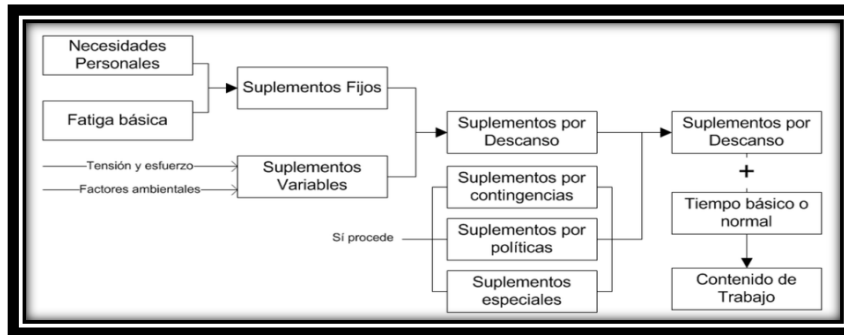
Necesidades Personales

Fatiga básica

Suplementos Fijos

Tensión y esfuerzo

Factores ambientales

Suplementos Variables

Suplementos por Descanso

Suplementos por contingencias

Sí procede

Suplementos por políticas

Suplementos especiales

Suplementos por Descanso

+

Tiempo básico o normal

Contenido de Trabajo